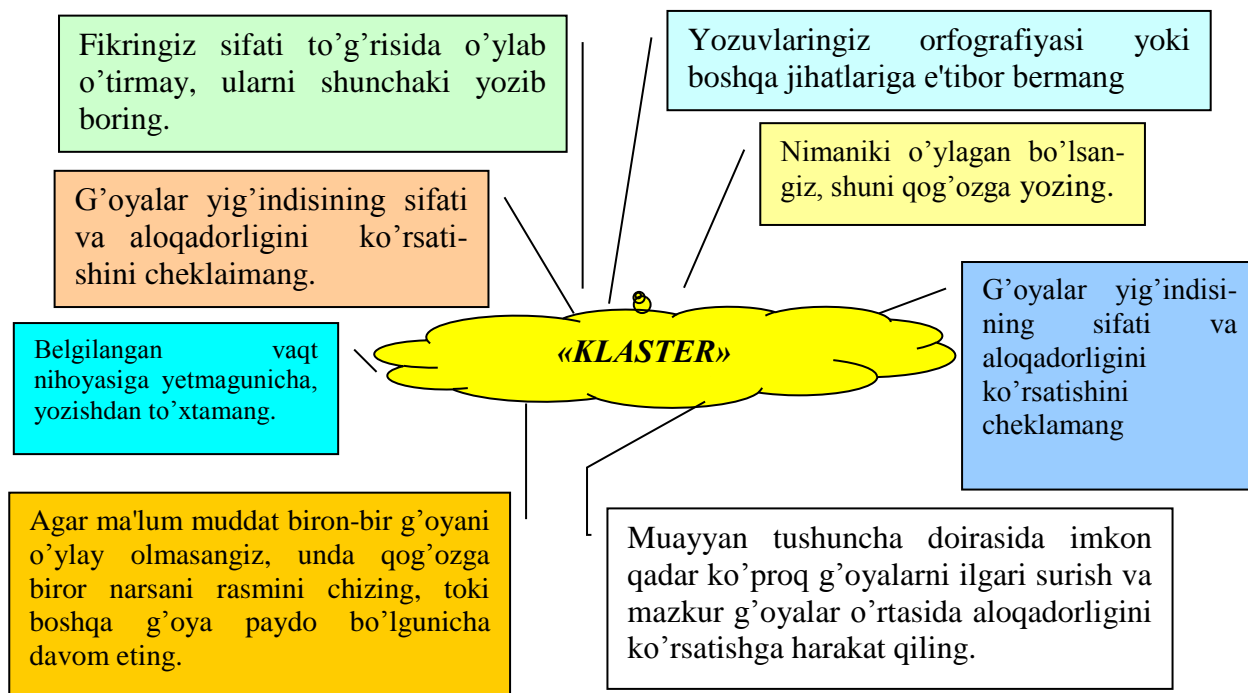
Fikringiz sifati to'g'risida o'ylab o'tirmay, ularni shunchaki yozib boring.

Yozuvlaringiz orfografiyasi yoki boshqa jihatlariga e'tibor bermang

Nimaniki o'ylagan bo'lsangiz, shuni qog'ozga yozing.

G'oyalar yig'indisining sifati va aloqadorligini ko'rsatishini cheklaimang.

«KLASTER»

G'oyalar yig'indisining sifati va aloqadorligini ko'rsatishini cheklamang

Belgilangan vaqt nihoyasiga yetmagunicha, yozishdan to'xtamang.

Agar ma'lum muddat biron-bir g'oyani o'ylay olmasangiz, unda qog'ozga biror narsani rasmini chizing, toki boshqa g'oya paydo bo'lgunicha davom eting.

Muayyan tushuncha doirasida imkon qadar ko'proq g'oyalarni ilgari surish va mazkur g'oyalar o'rtasida aloqadorligini ko'rsatishga harakat qiling.